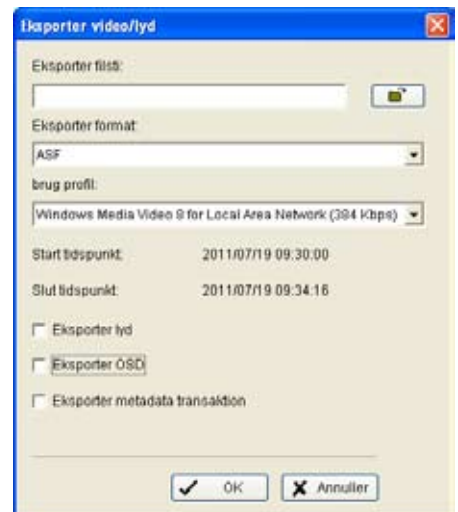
Eksporter video/lyd

Eksporter filsti:

Eksporter format:

ASF

brug profil:

Windows Media Video 8 for Local Area Network (384 Kbps)

Start tidspunkt: 2011/07/19 09:30:00

Slut tidspunkt: 2011/07/19 09:34:16

Eksporter lyd

Eksporter OSD

Eksporter metadata transaktion

OK

Annuller